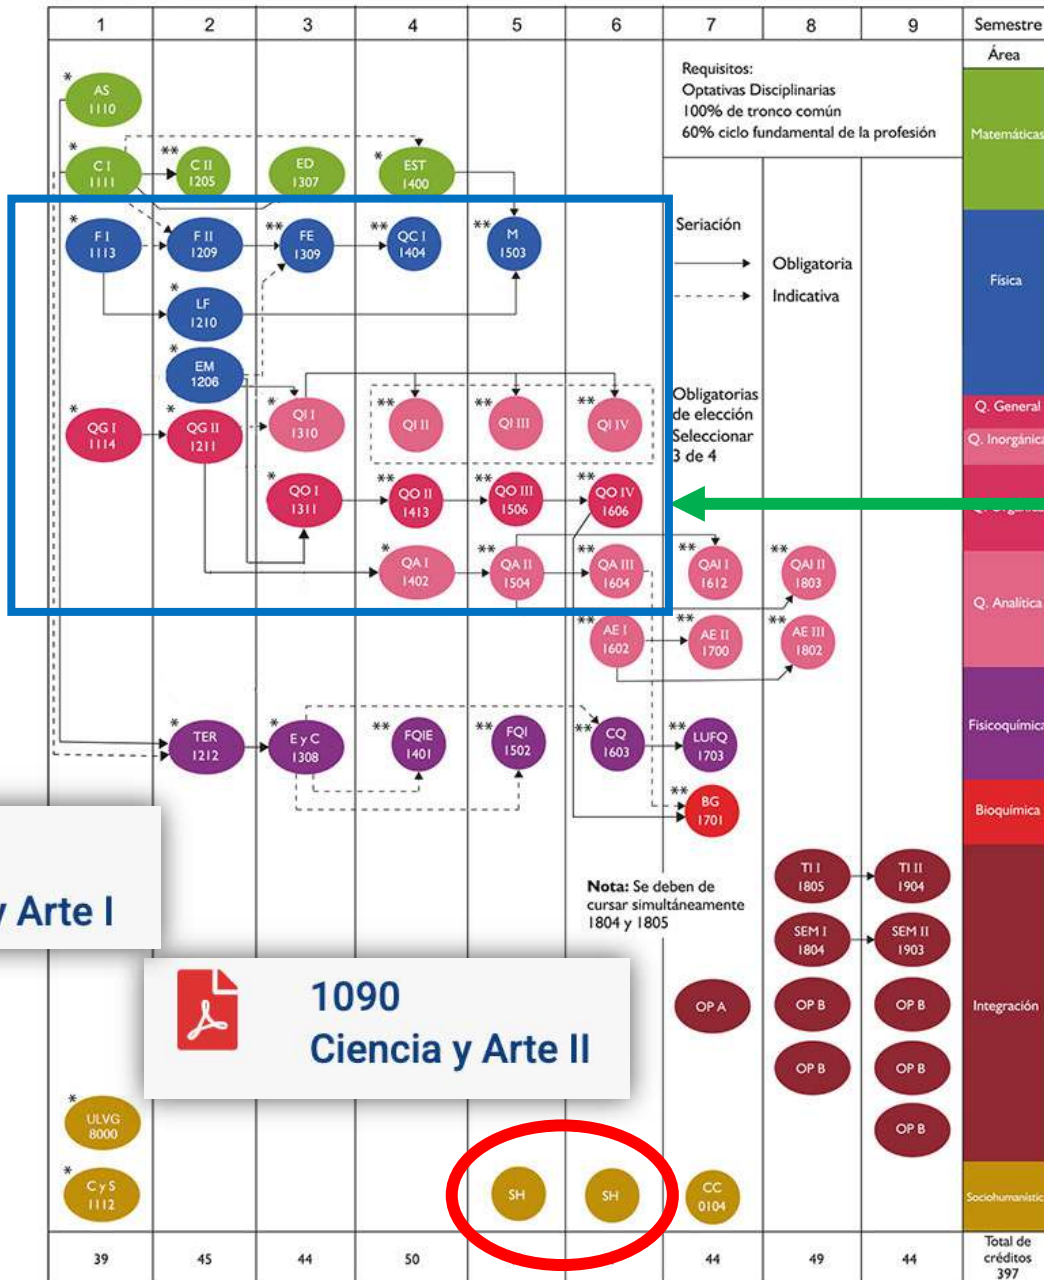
| 1 | 2 | 3 | 4 | 5 | 6 | 7 | 8 | 9 | Semestre |
|---|---|---|---|---|---|---|---|---|---|

Área

Requisitos:
Optativas Disciplinarias
100% de tronco común
60% ciclo fundamental de la profesión

Matemáticas

\* AS 1110

\* C I 1111
\*\* C II 1205
ED 1307
\* EST 1400

Seriación
Obligatoria
Indicativa

Física

\* F I 1113
F II 1209
\*\* FE 1309
\*\* QC I 1404
\*\* M 1503
\* LF 1210
\* EM 1206

Obligatorias de elección Seleccionar 3 de 4

Q. General
Q. Inorgánica
Q. Orgánica

\* QG I 1114
\* QG II 1211
\* QI I 1310
\*\* QI II
\*\* QI III
\*\* QI IV

\* QO I 1311
\*\* QO II 1413
\*\* QO III 1506
\*\* QO IV 1606

\* QA I 1402
\*\* QA II 1504
\*\* QA III 1604
\*\* QAI I 1612
\*\* QAI II 1803

Q. Analítica

\*\* AE I 1602
\*\* AE II 1700
\*\* AE III 1802

Fisicoquímica

\* TER 1212
\* E y C 1308
\*\* FQIE 1401
\*\* FQI 1502
\*\* CQ 1603
\*\* LUFQ 1703

Bioquímica

\*\* BG 1701

y Arte I

Nota: Se deben de cursar simultáneamente 1804 y 1805

TI I 1805
TI II 1904
SEM I 1804
SEM II 1903

Integración

1090
Ciencia y Arte II

OP A
OP B
OP B
OP B
OP B
OP B

\* ULVG 8000

\* C y S 1112
SH
SH
CC 0104

Sociohumanística

| 39 | 45 | 44 | 50 | | | 44 | 49 | 44 | Total de créditos 397 |
|---|---|---|---|---|---|---|---|---|---|